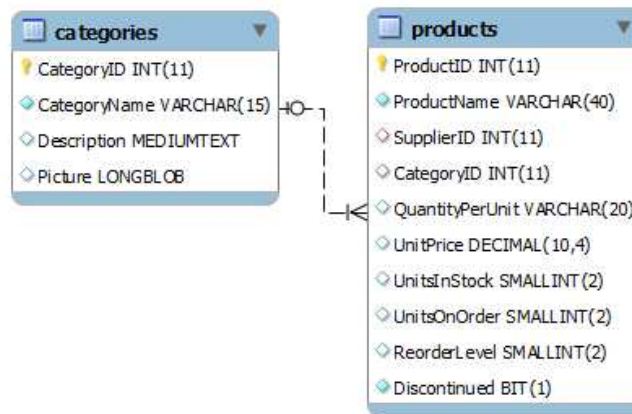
categories

CategoryID INT(11)

CategoryName VARCHAR(15)

Description MEDIUMTEXT

Picture LONGBLOB

products

ProductID INT(11)

ProductName VARCHAR(40)

SupplierID INT(11)

CategoryID INT(11)

QuantityPerUnit VARCHAR(20)

UnitPrice DECIMAL(10,4)

UnitsInStock SMALLINT(2)

UnitsOnOrder SMALLINT(2)

ReorderLevel SMALLINT(2)

Discontinued BIT(1)